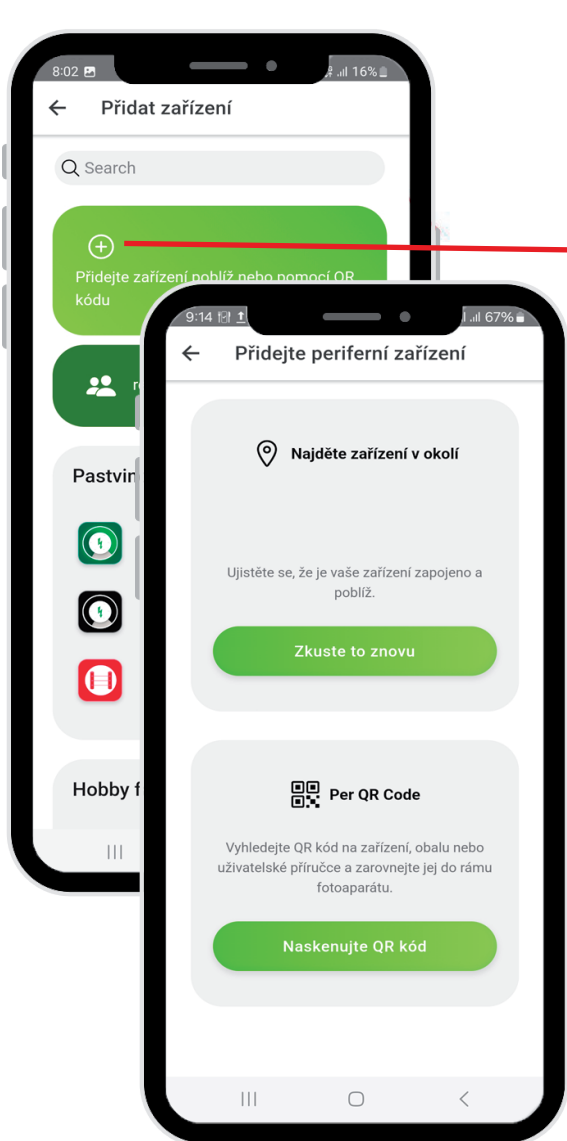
8:02
16%
Přidat zařízení

Search

Přidejte zařízení poblíž nebo pomocí QR kódu

r

Pastvin

Hobby f

9:14
67%
Přidejte periferní zařízení

Najděte zařízení v okolí

Ujistěte se, že je vaše zařízení zapojeno a poblíž.

Zkuste to znovu

Per QR Code

Vyhledejte QR kód na zařízení, obalu nebo uživatelské příručce a zarovnejte jej do rámu fotoaparátu.

Naskenujte QR kód